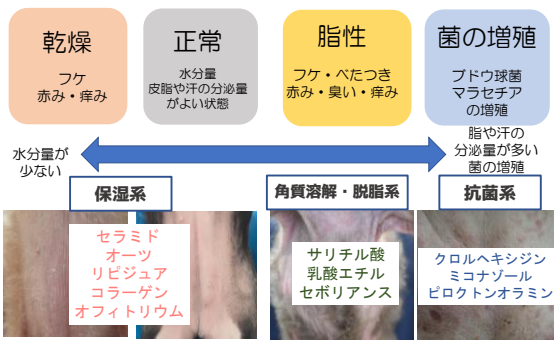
乾燥
フケ
赤み・痒み

正常
水分量
皮脂や汗の分泌量
がよい状態

脂性
フケ・べたつき
赤み・臭い・痒み

菌の増殖
ブドウ球菌
マラセチア
の増殖

水分量が
少ない

脂や汗の
分泌量が多い
菌の増殖

保湿系

角質溶解・脱脂系

抗菌系

セラミド
オーツ
リピジュア
コラーゲン
オフィトリウム

サリチル酸
乳酸エチル
セボリアンス

クロルヘキシジン
ミコナゾール
ピロクトンオラミン